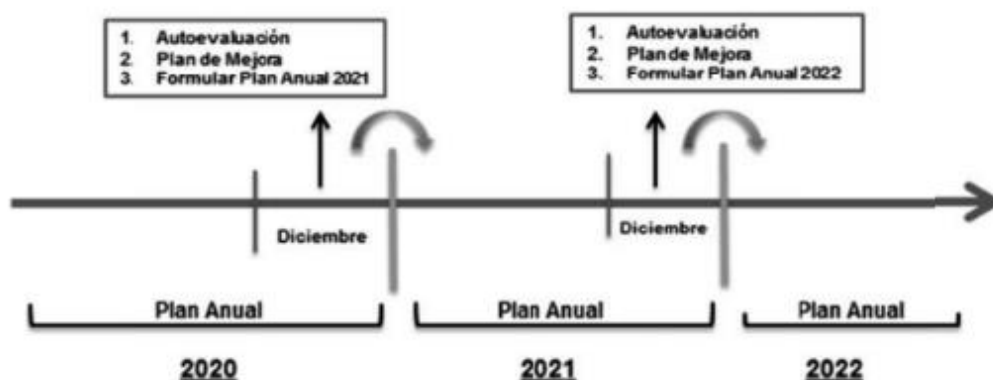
1. Autoevaluación
2. Plan de Mejora
3. Formular Plan Anual 2021

1. Autoevaluación
2. Plan de Mejora
3. Formular Plan Anual 2022

Diciembre

Diciembre

Plan Anual

Plan Anual

Plan Anual

2020

2021

2022